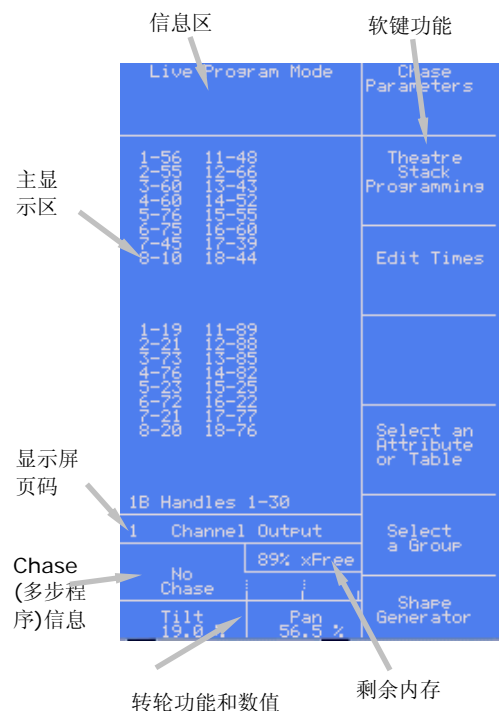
信息区

软键功能

Live Program Mode

Chase Parameters

主显示区

1-56 11-48
2-55 12-66
3-60 13-43
4-60 14-52
5-76 15-55
6-75 16-60
7-45 17-39
8-10 18-44

Theatre Stack Programming

Edit Times

1-19 11-89
2-21 12-88
3-73 13-85
4-76 14-82
5-23 15-25
6-72 16-22
7-21 17-77
8-20 18-76

Select an Attribute or Table

显示屏页码

1B Handles 1-30

1 Channel Output

Select a Group

89% xFree

Chase (多步程序)信息

No Chase

Tilt 19.0 %

Pan 56.5 %

Shape Generator

转轮功能和数值

剩余内存